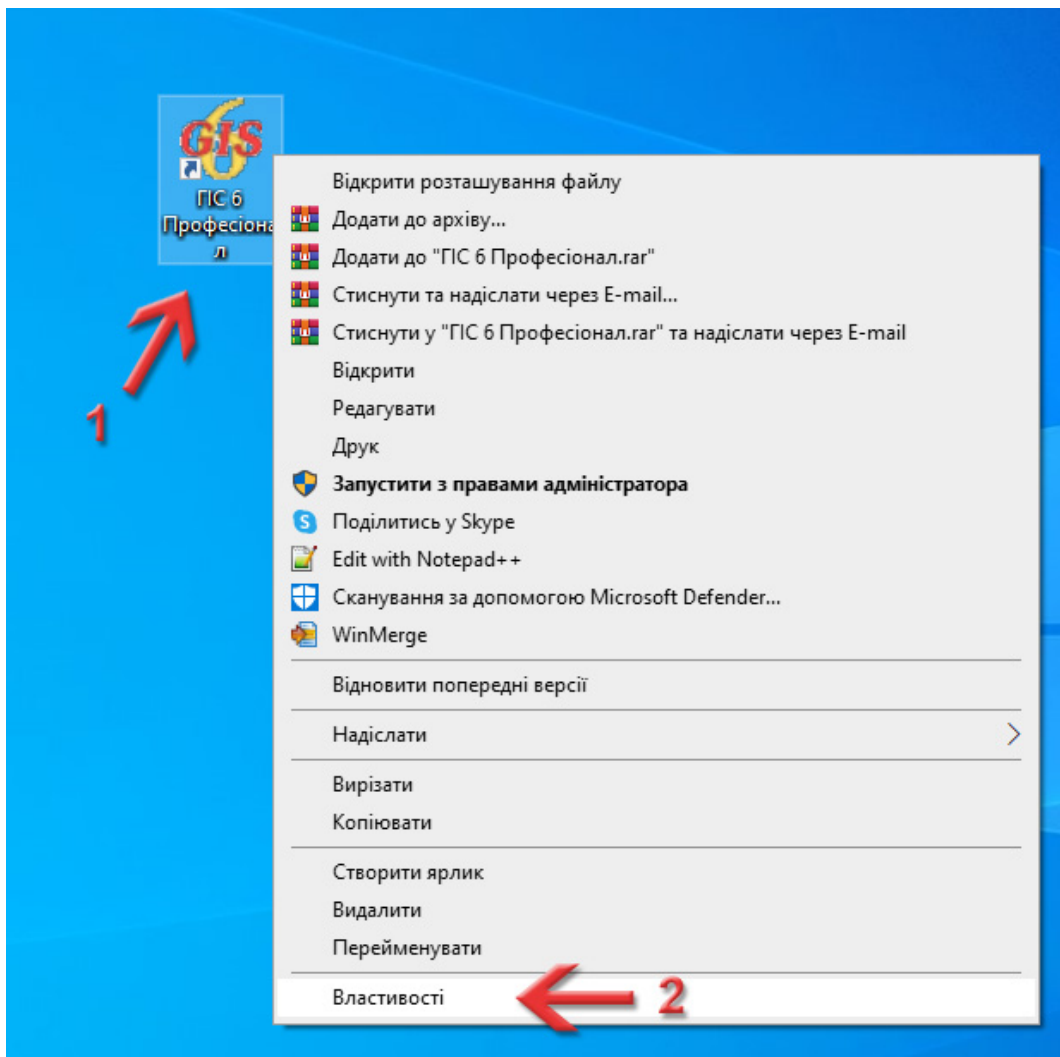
GIS 6

ГІС 6 Професіона л

1

Відкрити розташування файлу
Додати до архіву...
Додати до "ГІС 6 Професіонал.rar"
Стиснути та надіслати через E-mail...
Стиснути у "ГІС 6 Професіонал.rar" та надіслати через E-mail
Відкрити
Редагувати
Друк
Запустити з правами адміністратора
Поділитись у Skype
Edit with Notepad++
Сканування за допомогою Microsoft Defender...
WinMerge
Відновити попередні версії
Надіслати
Вирізати
Копіювати
Створити ярлик
Видалити
Перейменувати
Властивості

2